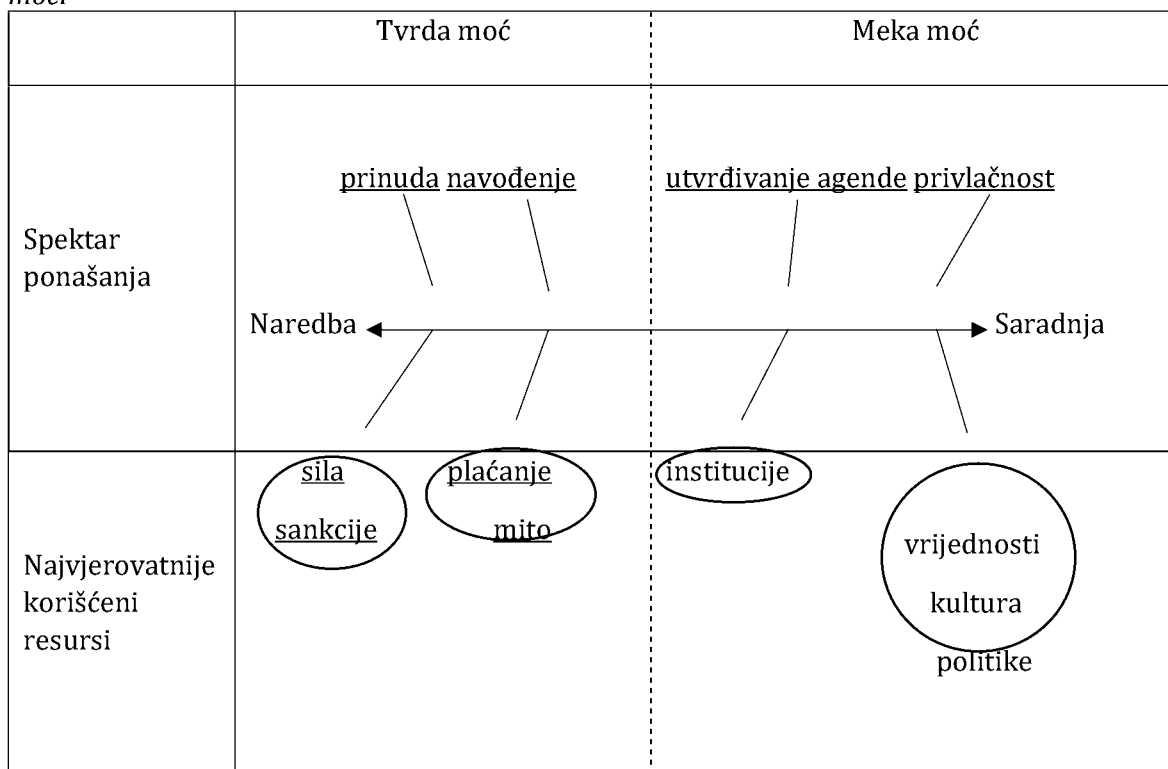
moći

| | Tvrda moć | Meka moć |
|---|---|---|
| Spektar ponašanja | prinuda navođenje<br>Naredba | utvrđivanje agende privlačnost<br>Saradnja |
| Najvjerovatnije korišćeni resursi | sila sankcije plaćanje mito | institucije vrijednosti kultura politike |